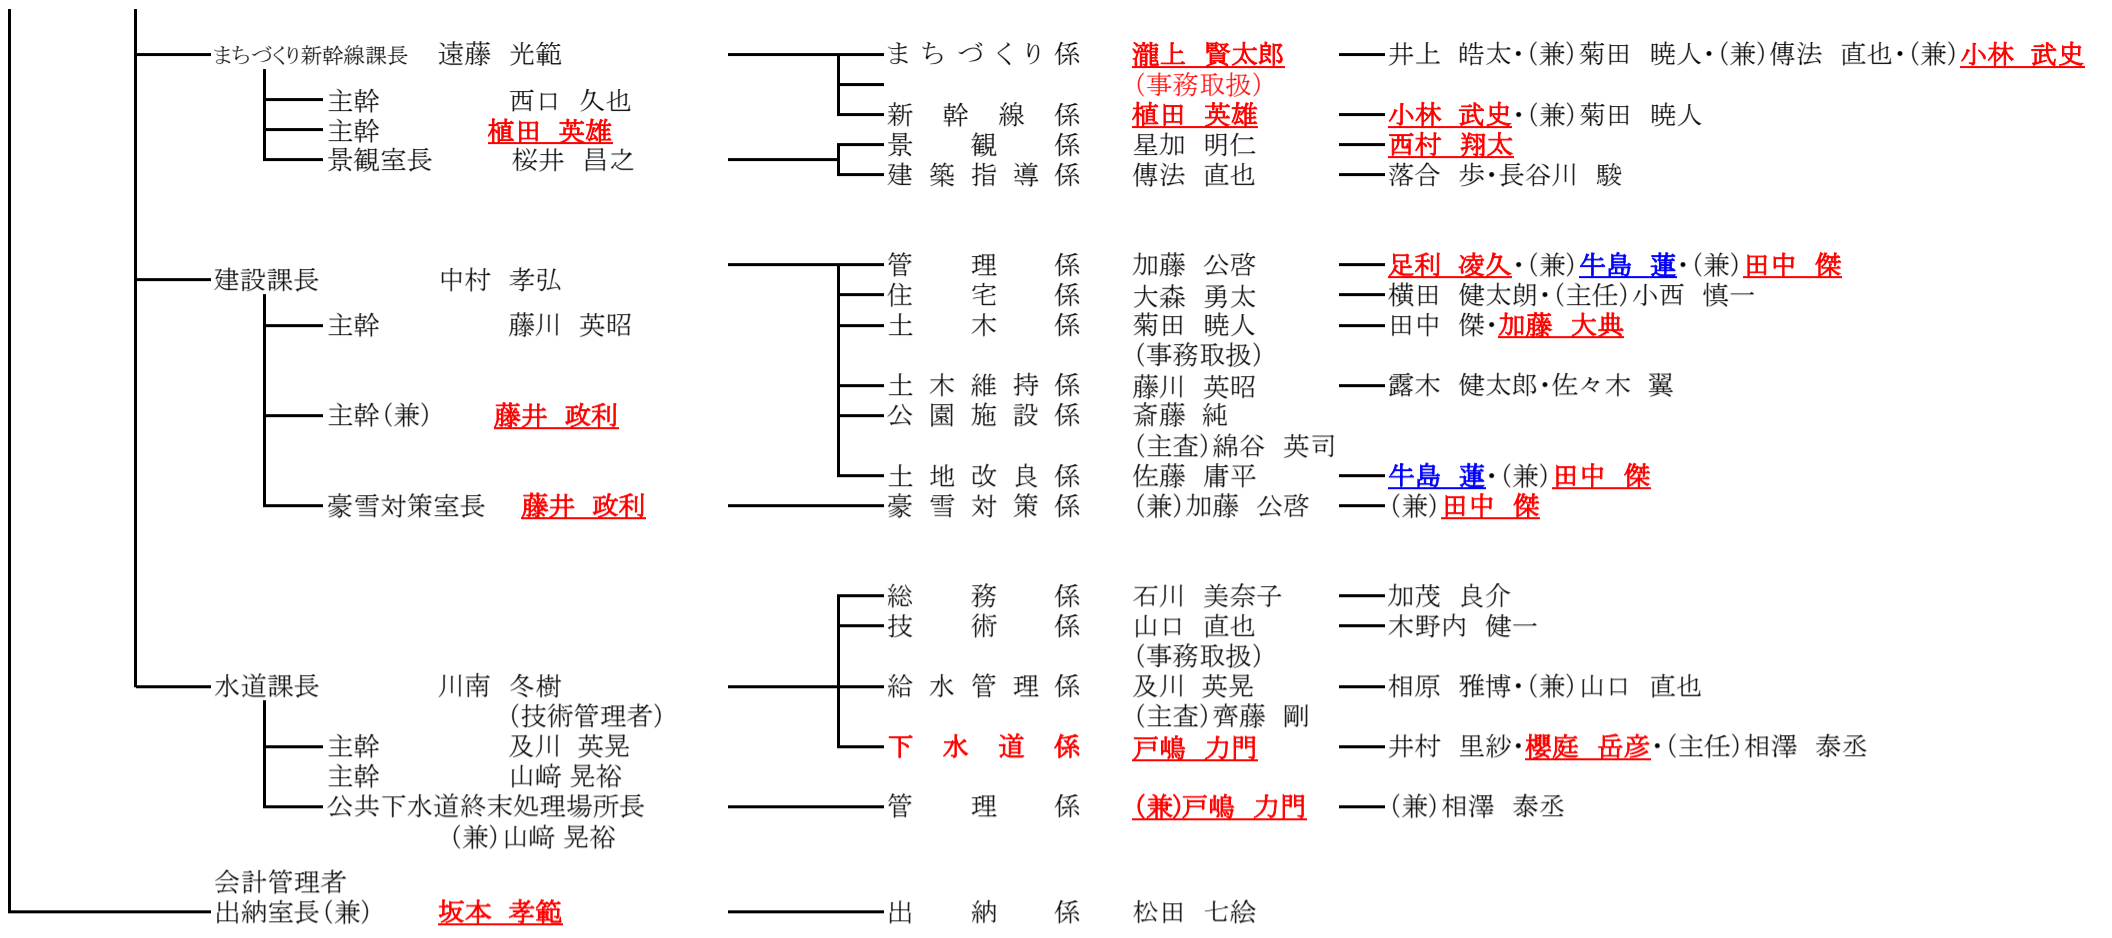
まちづくり新幹線課長 遠藤 光範
主幹 西口 久也
主幹 植田 英雄
景観室長 桜井 昌之

まちづくり係 瀧上 賢太郎 (事務取扱) ―井上 皓太・(兼)菊田 暁人・(兼)傳法 直也・(兼)小林 武史
新幹線係 植田 英雄 ―小林 武史・(兼)菊田 暁人
景観係 星加 明仁 ―西村 翔太
建築指導係 傳法 直也 ―落合 歩・長谷川 駿

建設課長 中村 孝弘
主幹 藤川 英昭
主幹(兼) 藤井 政利
豪雪対策室長 藤井 政利

管理係 加藤 公啓 ―足利 凌久・(兼)牛島 蓮・(兼)田中 傑
住宅係 大森 勇太 ―横田 健太朗・(主任)小西 慎一
土木係 菊田 暁人 (事務取扱) ―田中 傑・加藤 大典
土木維持係 藤川 英昭 ―露木 健太郎・佐々木 翼
公園施設係 斎藤 純 (主査)綿谷 英司
土地改良係 佐藤 庸平 ―牛島 蓮・(兼)田中 傑
豪雪対策係 (兼)加藤 公啓 ―(兼)田中 傑

水道課長 川南 冬樹 (技術管理者)
主幹 及川 英晃
主幹 山﨑 晃裕
公共下水道終末処理場所長 (兼)山﨑 晃裕

総務係 石川 美奈子 ―加茂 良介
技術係 山口 直也 (事務取扱) ―木野内 健一
給水管理係 及川 英晃 (主査)齊藤 剛 ―相原 雅博・(兼)山口 直也
下水道係 戸嶋 力門 ―井村 里紗・櫻庭 岳彦・(主任)相澤 泰丞
管理係 (兼)戸嶋 力門 ―(兼)相澤 泰丞

会計管理者 出納室長(兼) 坂本 孝範
出納係 松田 七絵